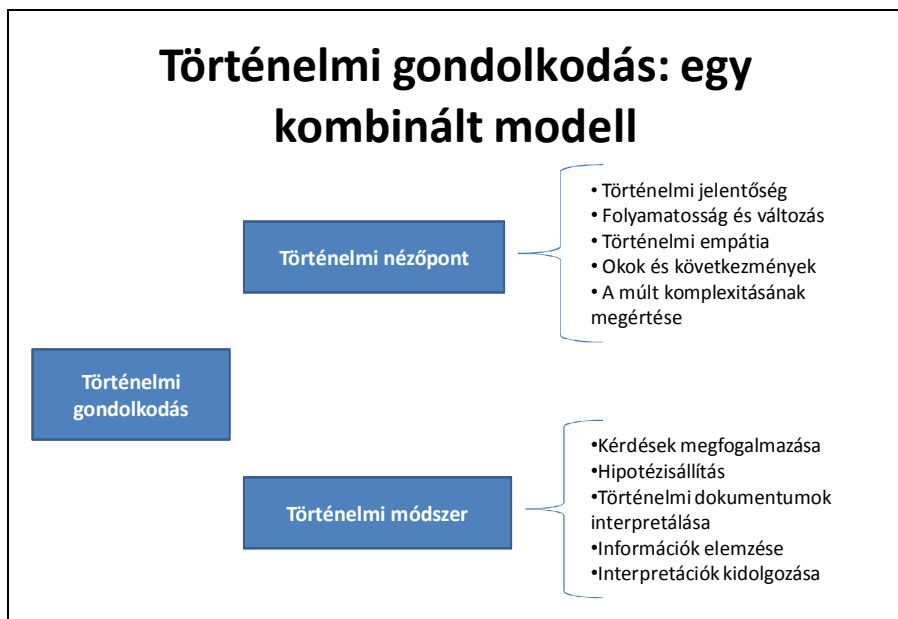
Történelmi gondolkodás: egy kombinált modell

Történelmi gondolkodás

Történelmi nézőpont

• Történelmi jelentőség
• Folyamatosság és változás
• Történelmi empátia
• Okok és következmények
• A múlt komplexitásának megértése

Történelmi módszer

•Kérdések megfogalmazása
•Hipotézisállítás
•Történelmi dokumentumok interpretálása
•Információk elemzése
•Interpretációk kidolgozása